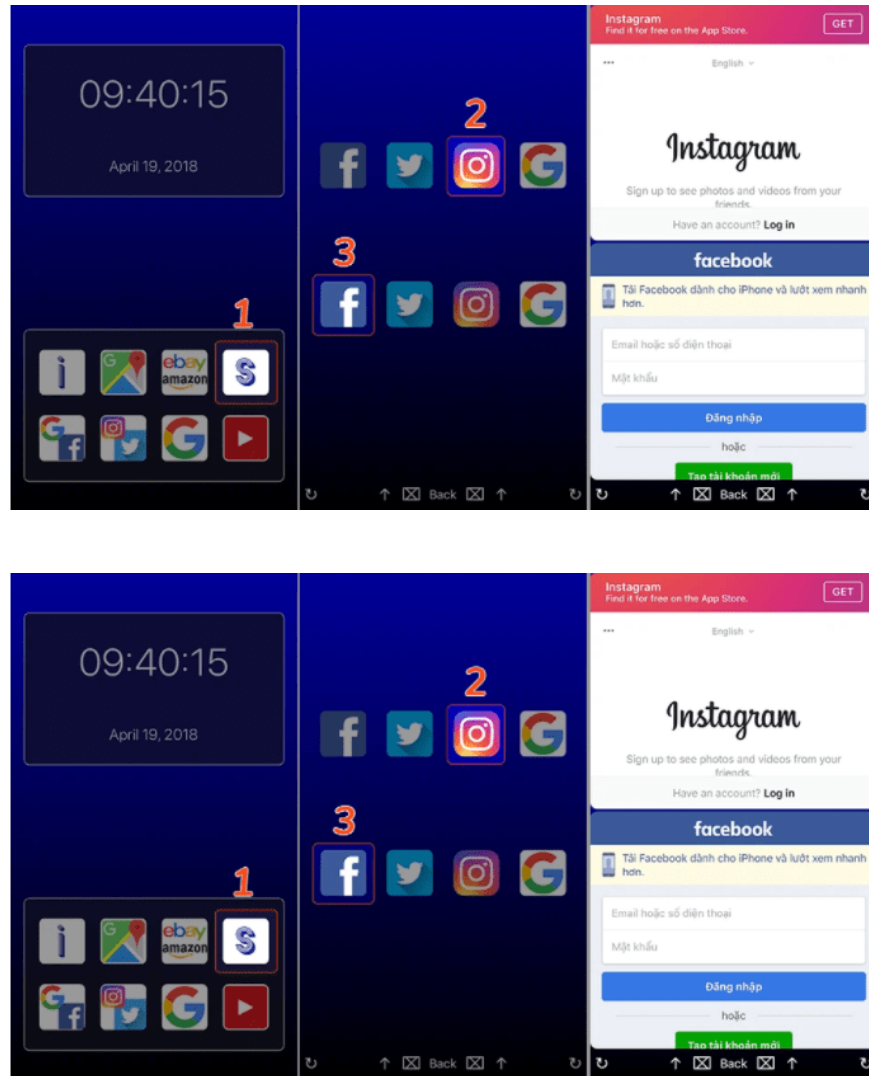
09:40:15

April 19, 2018

1

ebay amazon

2

3

Back

Instagram
Find it for free on the App Store.
GET

English

Instagram

Sign up to see photos and videos from your friends.

Have an account? Log in

facebook

Tải Facebook dành cho iPhone và lướt xem nhanh hơn.

Email hoặc số điện thoại

Mật khẩu

Đăng nhập

hoặc

Tạo tài khoản mới

Back

09:40:15

April 19, 2018

1

ebay amazon

2

3

Back

Instagram
Find it for free on the App Store.
GET

English

Instagram

Sign up to see photos and videos from your friends.

Have an account? Log in

facebook

Tải Facebook dành cho iPhone và lướt xem nhanh hơn.

Email hoặc số điện thoại

Mật khẩu

Đăng nhập

hoặc

Tạo tài khoản mới

Back